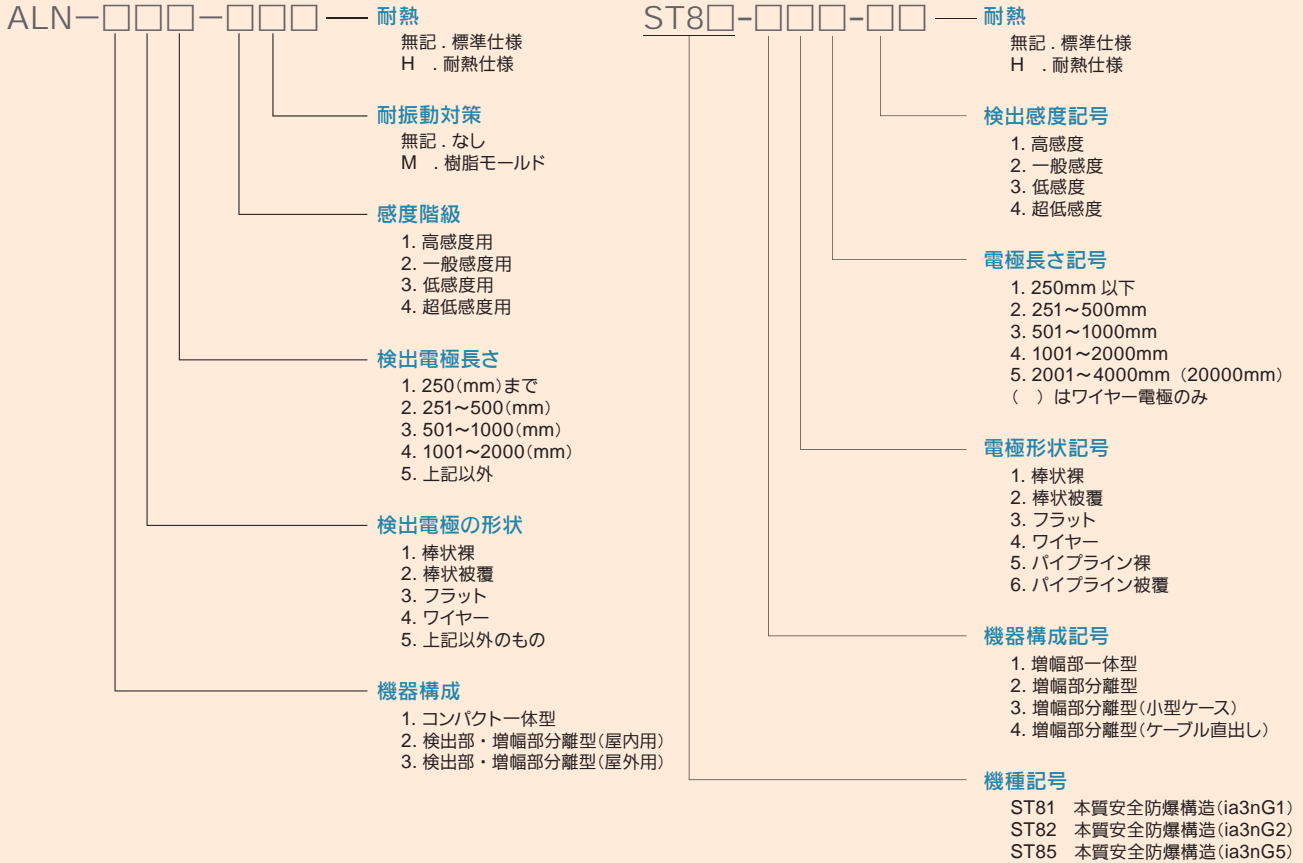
ALN−□□□−□□□

耐熱
無記 . 標準仕様
H . 耐熱仕様

耐振動対策
無記 . なし
M . 樹脂モールド

感度階級
1. 高感度用
2. 一般感度用
3. 低感度用
4. 超低感度用

検出電極長さ
1. 250(mm)まで
2. 251〜500(mm)
3. 501〜1000(mm)
4. 1001〜2000(mm)
5. 上記以外

検出電極の形状
1. 棒状裸
2. 棒状被覆
3. フラット
4. ワイヤー
5. 上記以外のもの

機器構成
1. コンパクト一体型
2. 検出部・増幅部分離型(屋内用)
3. 検出部・増幅部分離型(屋外用)

ST8□-□□□-□□

耐熱
無記 . 標準仕様
H . 耐熱仕様

検出感度記号
1. 高感度
2. 一般感度
3. 低感度
4. 超低感度

電極長さ記号
1. 250mm 以下
2. 251〜500mm
3. 501〜1000mm
4. 1001〜2000mm
5. 2001〜4000mm (20000mm)
( ) はワイヤー電極のみ

電極形状記号
1. 棒状裸
2. 棒状被覆
3. フラット
4. ワイヤー
5. パイプライン裸
6. パイプライン被覆

機器構成記号
1. 増幅部一体型
2. 増幅部分離型
3. 増幅部分離型(小型ケース)
4. 増幅部分離型(ケーブル直出し)

機種記号
ST81 本質安全防爆構造(ia3nG1)
ST82 本質安全防爆構造(ia3nG2)
ST85 本質安全防爆構造(ia3nG5)